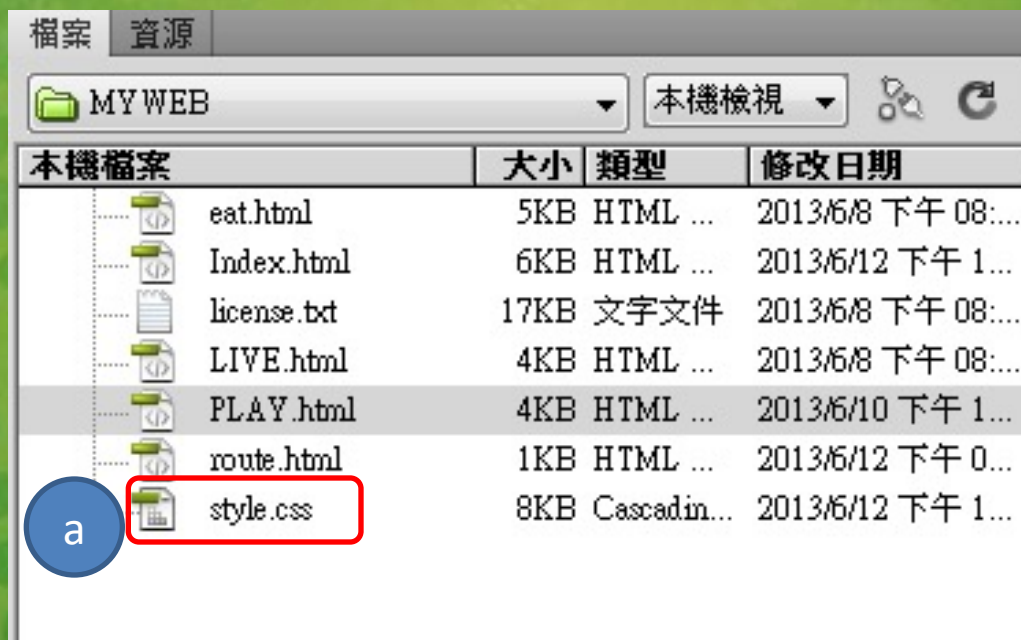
檔案 資源

MY WEB 本機檢視

| 本機檔案 | 大小 | 類型 | 修改日期 |
|---|---|---|---|
| eat.html | 5KB | HTML ... | 2013/6/8 下午 08:... |
| Index.html | 6KB | HTML ... | 2013/6/12 下午 1... |
| license.txt | 17KB | 文字文件 | 2013/6/8 下午 08:... |
| LIVE.html | 4KB | HTML ... | 2013/6/8 下午 08:... |
| PLAY.html | 4KB | HTML ... | 2013/6/10 下午 1... |
| route.html | 1KB | HTML ... | 2013/6/12 下午 0... |
| style.css | 8KB | Cascadin... | 2013/6/12 下午 1... |

a